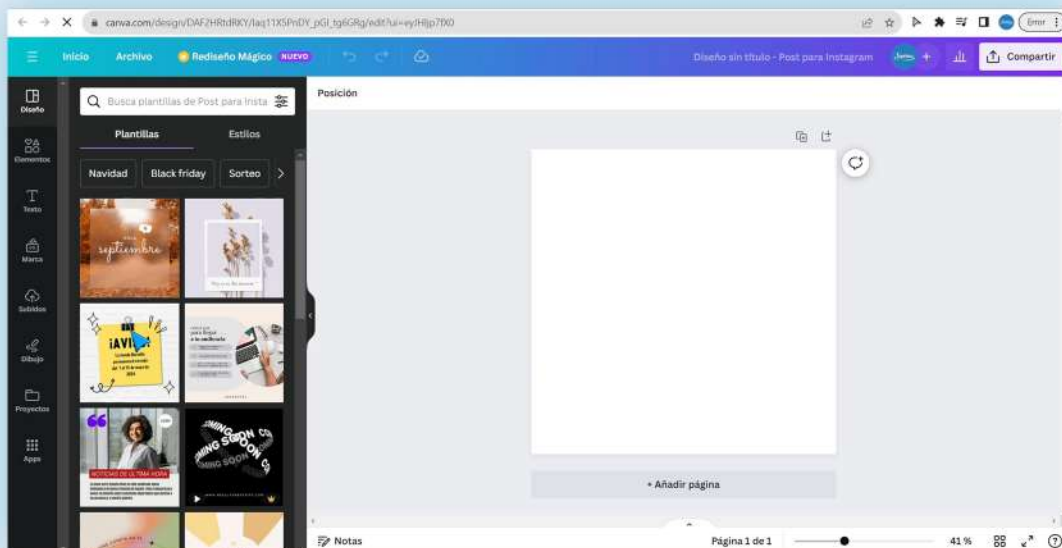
canva.com/design/DAFZHRtdRKY/laq11X5PnDY_pGI_tg6GRg/edit?ui=eyJHIjp7fX0

Error

Inicio Archivo Rediseño Mágico NUEVO

Diseño sin título - Post para Instagram

Compartir

Diseño

Elementos

Texto

Marca

Subidos

Dibujo

Proyectos

Apps

Busca plantillas de Post para Insta

Plantillas Estilos

Navidad Black friday Sorteo

septiembre

¡AVISO!

NOTICIAS DE ÚLTIMA HORA

COMING SOON

Posición

+ Añadir página

Notas

Página 1 de 1

41 %